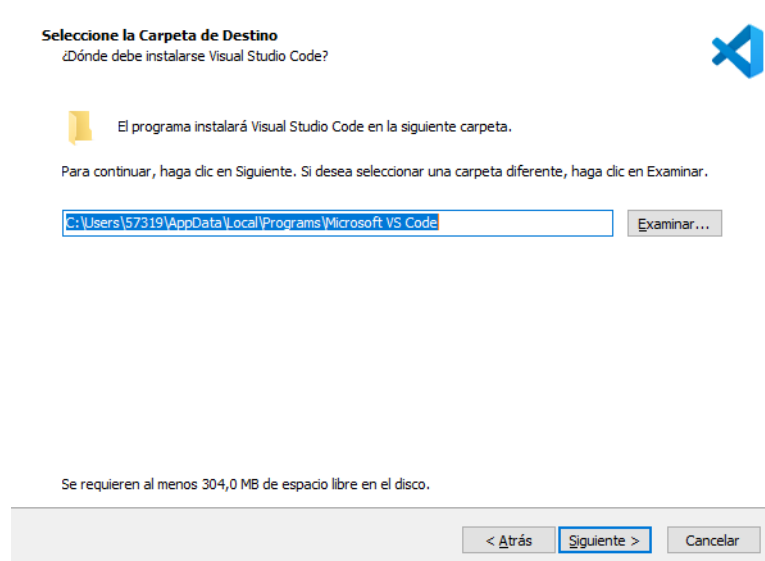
Seleccione la Carpeta de Destino
¿Dónde debe instalarse Visual Studio Code?

El programa instalará Visual Studio Code en la siguiente carpeta.

Para continuar, haga clic en Siguiente. Si desea seleccionar una carpeta diferente, haga clic en Examinar.

C:\Users\57319\AppData\Local\Programs\Microsoft VS Code

Examinar...

Se requieren al menos 304,0 MB de espacio libre en el disco.

< Atrás

Siguiente >

Cancelar